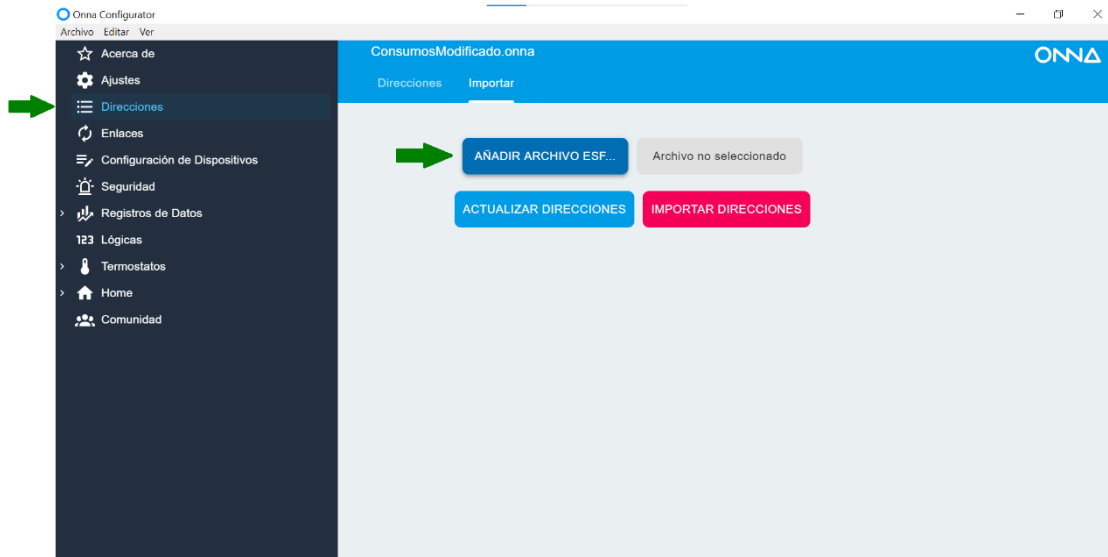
Onna Configurator
Archivo Editar Ver

Acerca de
Ajustes
Direcciones
Enlaces
Configuración de Dispositivos
Seguridad
Registros de Datos
123 Lógicas
Termostatos
Home
Comunidad

ConsumosModificado.onna
ONNA
Direcciones Importar

AÑADIR ARCHIVO ESF...
Archivo no seleccionado
ACTUALIZAR DIRECCIONES
IMPORTAR DIRECCIONES